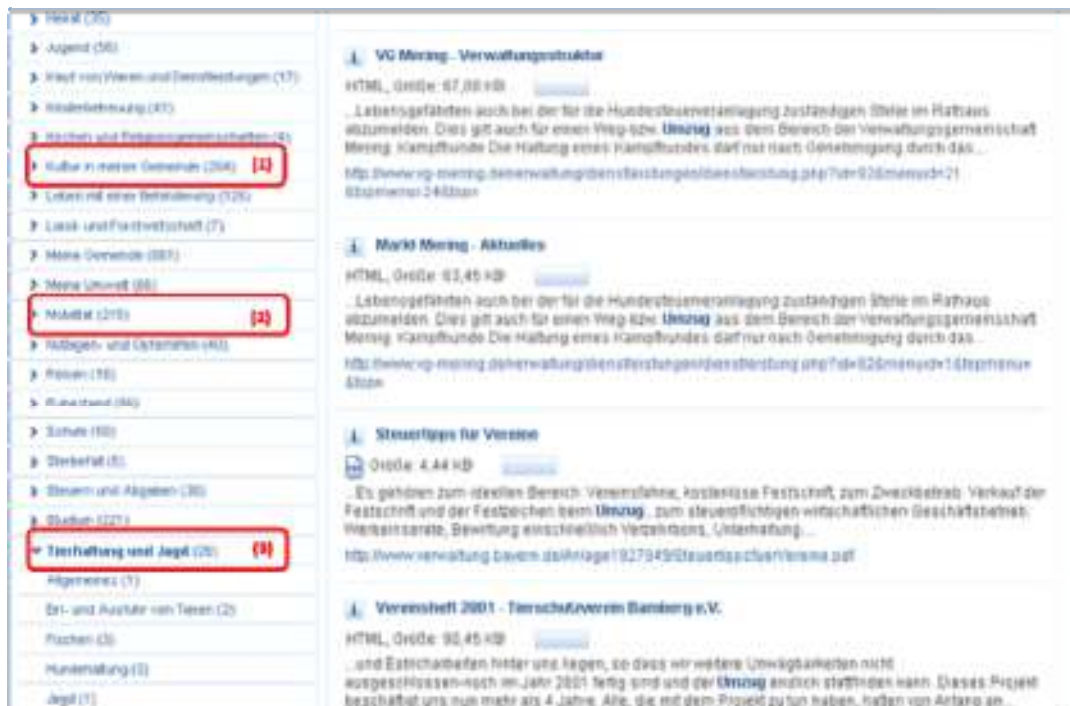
Heirat (35)
Jugend (56)
Kauf von Waren und Dienstleistungen (17)
Kinderbetreuung (41)
Kirchen und Religionsgemeinschaften (4)
Kultur in meiner Gemeinde (264) [1]
Leben mit einer Behinderung (126)
Land- und Forstwirtschaft (7)
Meine Gemeinde (881)
Meine Umwelt (66)
Mobilität (215) [2]
Notlagen- und Unfallhilfen (40)
Reisen (16)
Ruhestand (86)
Schule (60)
Sterbefall (6)
Steuern und Abgaben (38)
Studium (227)
Tierhaltung und Jagd (26) [3]
Allgemeines (1)
Ein- und Ausfuhr von Tieren (2)
Fischen (3)
Hundehaltung (3)
Jagd (1)

VG Mering - Verwaltungsstruktur
HTML, Größe: 67,08 KB
...Lebensgefährten auch bei der für die Hundesteuerveranlagung zuständigen Stelle im Rathaus abzumelden. Dies gilt auch für einen Weg- bzw. Umzug aus dem Bereich der Verwaltungsgemeinschaft Mering. Kampfhunde Die Haltung eines Kampfhundes darf nur nach Genehmigung durch das...
http://www.vg-mering.de/verwaltung/dienstleistungen/dienstleistung.php?id=92&menuid=21&topmenu=24&bsn

Markt Mering - Aktuelles
HTML, Größe: 63,45 KB
...Lebensgefährten auch bei der für die Hundesteuerveranlagung zuständigen Stelle im Rathaus abzumelden. Dies gilt auch für einen Weg- bzw. Umzug aus dem Bereich der Verwaltungsgemeinschaft Mering. Kampfhunde Die Haltung eines Kampfhundes darf nur nach Genehmigung durch das...
http://www.vg-mering.de/verwaltung/dienstleistungen/dienstleistung.php?id=92&menuid=1&topmenu=&bsn

Steuertipps für Vereine
Größe: 4,44 KB
...Es gehören zum ideellen Bereich: Vereinsfahne, kostenlose Festschrift, zum Zweckbetrieb: Verkauf der Festschrift und der Festzeichen beim Umzug, zum steuerpflichtigen wirtschaftlichen Geschäftsbetrieb: Werbeinserate, Bewirtung einschließlich Verzehrbons, Unterhaltung...
http://www.verwaltung.bayern.de/Anlage1927949/SteuertippsfuerVereine.pdf

Vereinsheft 2001 - Tierschutzverein Bamberg e.V.
HTML, Größe: 90,45 KB
...und Estricharbeiten hinter uns liegen, so dass wir weitere Unwägbarkeiten nicht ausgeschlossen-noch im Jahr 2001 fertig sind und der Umzug endlich stattfinden kann. Dieses Projekt beschäftigt uns nun mehr als 4 Jahre. Alle, die mit dem Projekt zu tun haben, hatten von Anfang an...